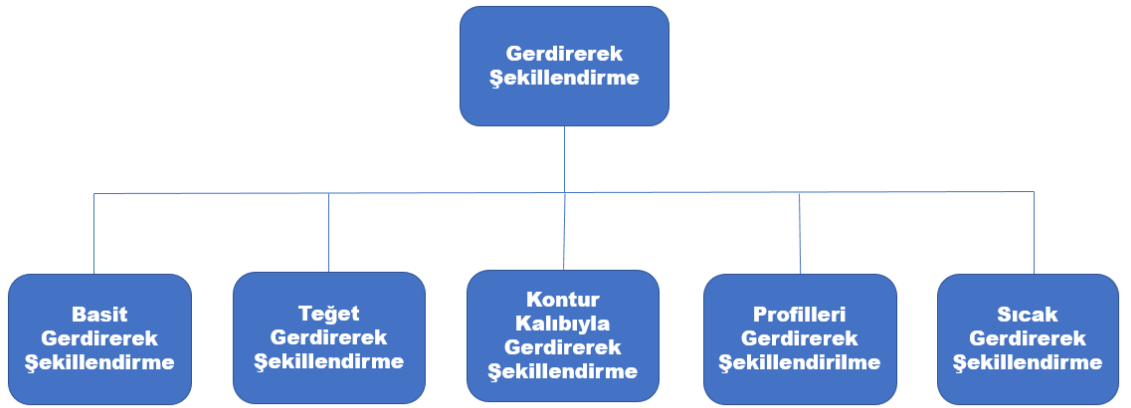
Gerdirerek Şekillendirme

Basit Gerdirerek Şekillendirme

Teğet Gerdirerek Şekillendirme

Kontur Kalıbıyla Gerdirerek Şekillendirme

Profilleri Gerdirerek Şekillendirilme

Sıcak Gerdirerek Şekillendirme